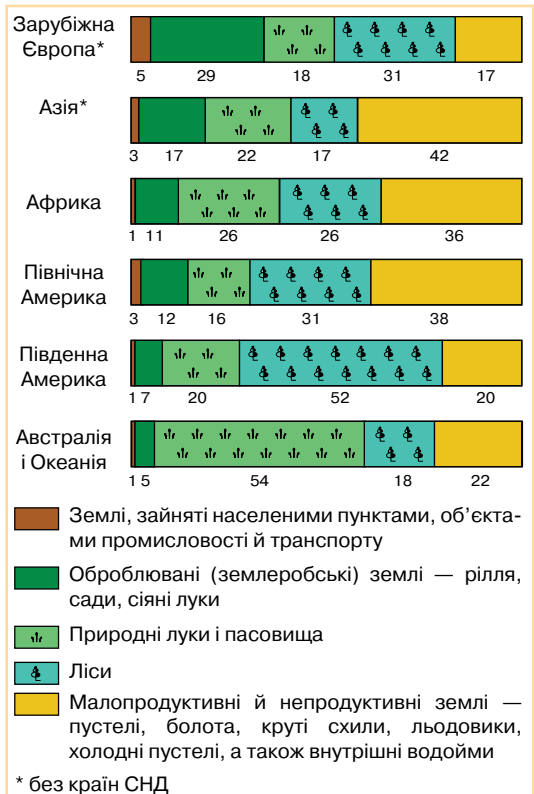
Зарубіжна Європа*
5 29 18 31 17

Азія*
3 17 22 17 42

Африка
1 11 26 26 36

Північна Америка
3 12 16 31 38

Південна Америка
1 7 20 52 20

Австралія і Океанія
1 5 54 18 22

Землі, зайняті населеними пунктами, об'єктами промисловості й транспорту

Оброблювані (землеробські) землі — рілля, сади, сіяні луки

Природні луки і пасовища

Ліси

Малопродуктивні й непродуктивні землі — пустелі, болота, круті схили, льодовики, холодні пустелі, а також внутрішні водойми

* без країн СНД